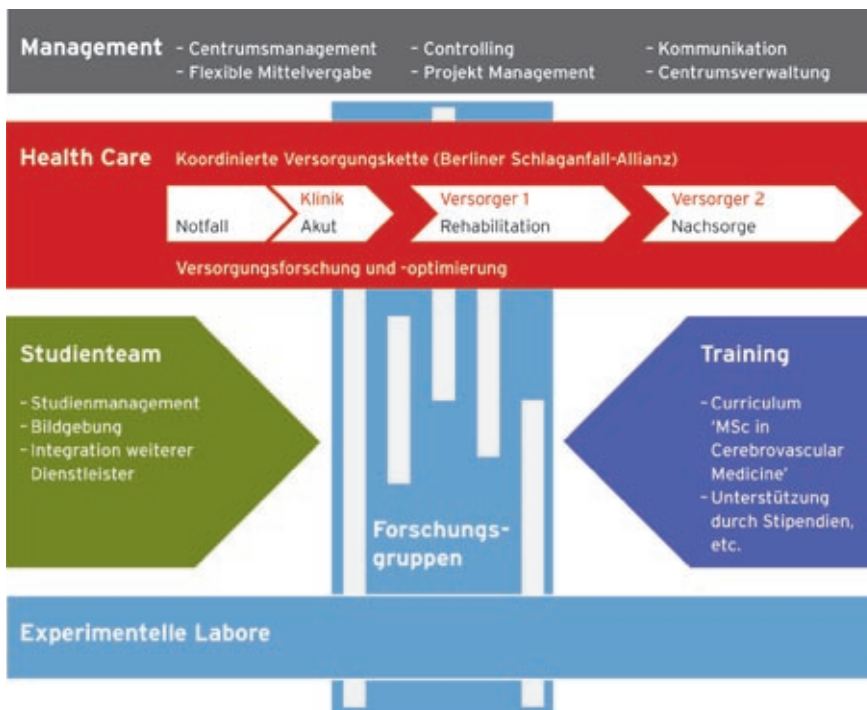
Management - Centrumsmanagement - Flexible Mittelvergabe - Controlling - Projekt Management - Kommunikation - Centrumsverwaltung

Health Care Koordinierte Versorgungskette (Berliner Schlaganfall-Allianz)

Notfall

Klinik
Akut

Versorger 1
Rehabilitation

Versorger 2
Nachsorge

Versorgungsforschung und -optimierung

Studienteam

- Studienmanagement
- Bildgebung
- Integration weiterer Dienstleister

Forschungsgruppen

Training

- Curriculum 'MSc in Cerebrovascular Medicine'
- Unterstützung durch Stipendien, etc.

Experimentelle Labore